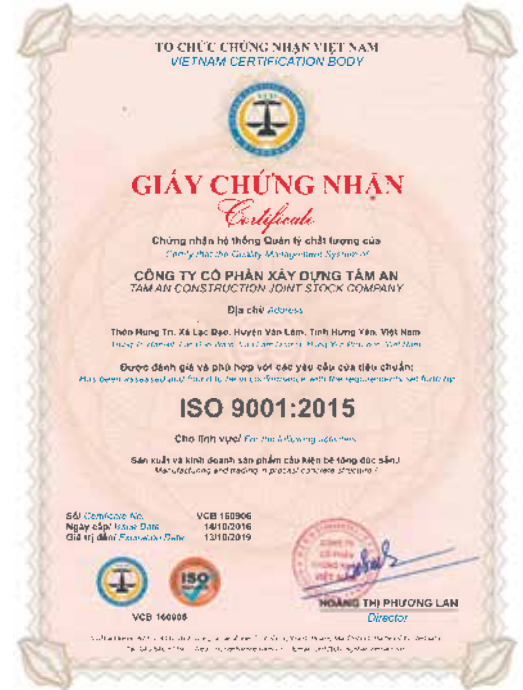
TO CHỨC CHỨNG NHẬN VIỆT NAM
VIETNAM CERTIFICATION BODY

GIẤY CHỨNG NHẬN
Certificate

Chứng nhận hệ thống Quản lý chất lượng của
Certify that the Quality Management System of

CÔNG TY CỔ PHẦN XÂY DỰNG TÂM AN
TAM AN CONSTRUCTION JOINT STOCK COMPANY

Địa chỉ/ Address

Thôn Hưng Trì, Xã Lạc Đạo, Huyện Văn Lâm, Tỉnh Hưng Yên, Việt Nam
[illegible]

Được đánh giá và phù hợp với các yêu cầu của tiêu chuẩn:
Has been assessed and found to be in conformance with the requirements set forth for

ISO 9001:2015

Cho lĩnh vực/ For the following activities

Sản xuất và kinh doanh sản phẩm cấu kiện bê tông đúc sẵn
Manufacturing and trading in precast concrete structure

Số/ Certificate No. VCB 160906
Ngày cấp/ Issue Date 14/10/2016
Giá trị đến/ Expiration Date 13/10/2019

ISO

VCB 160906

HOÀNG THỊ PHƯƠNG LAN
Director

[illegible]
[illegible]